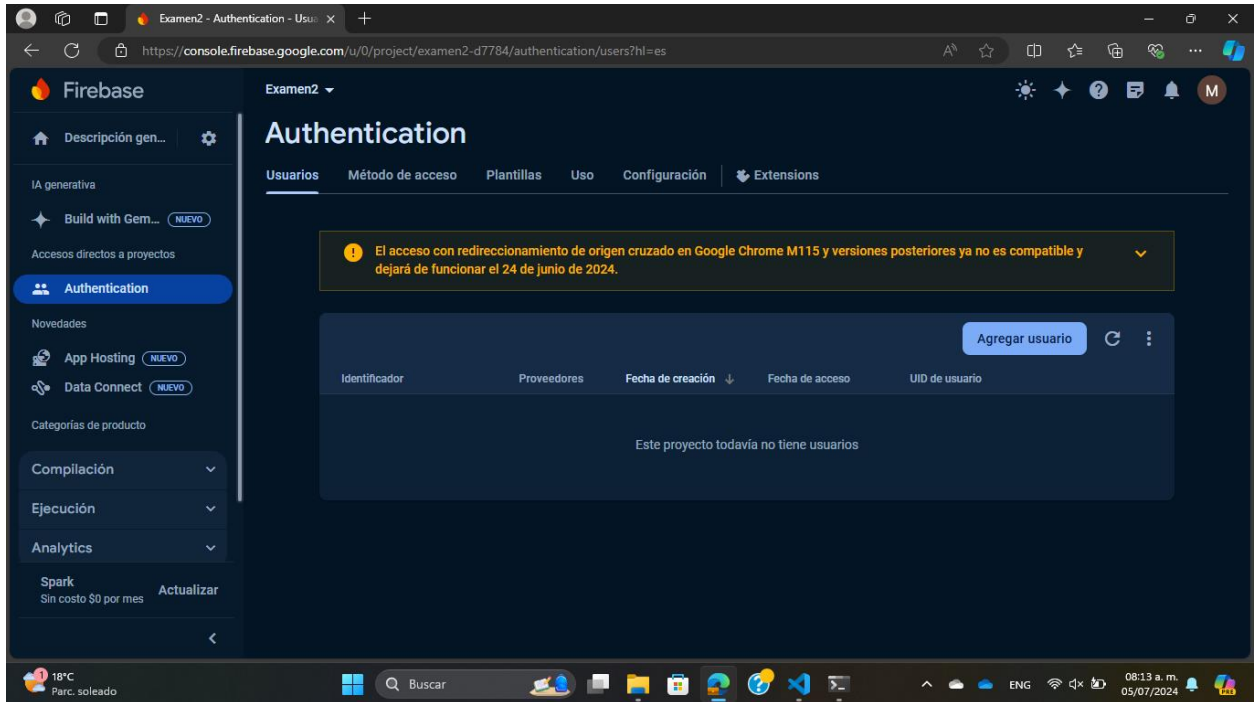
Examen2 - Authentication - Usua ×

https://console.firebase.google.com/u/0/project/examen2-d7784/authentication/users?hl=es

Firebase

Examen2

M

Descripción gen...

IA generativa

Build with Gem... NUEVO

Accesos directos a proyectos

Authentication

Novedades

App Hosting NUEVO

Data Connect NUEVO

Categorías de producto

Compilación

Ejecución

Analytics

Spark
Sin costo $0 por mes

Actualizar

Authentication

Usuarios Método de acceso Plantillas Uso Configuración Extensions

El acceso con redireccionamiento de origen cruzado en Google Chrome M115 y versiones posteriores ya no es compatible y dejará de funcionar el 24 de junio de 2024.

Agregar usuario

| Identificador | Proveedores | Fecha de creación ↓ | Fecha de acceso | UID de usuario |
|---|---|---|---|---|

Este proyecto todavía no tiene usuarios

18°C
Parc. soleado

Buscar

ENG

08:13 a. m.
05/07/2024